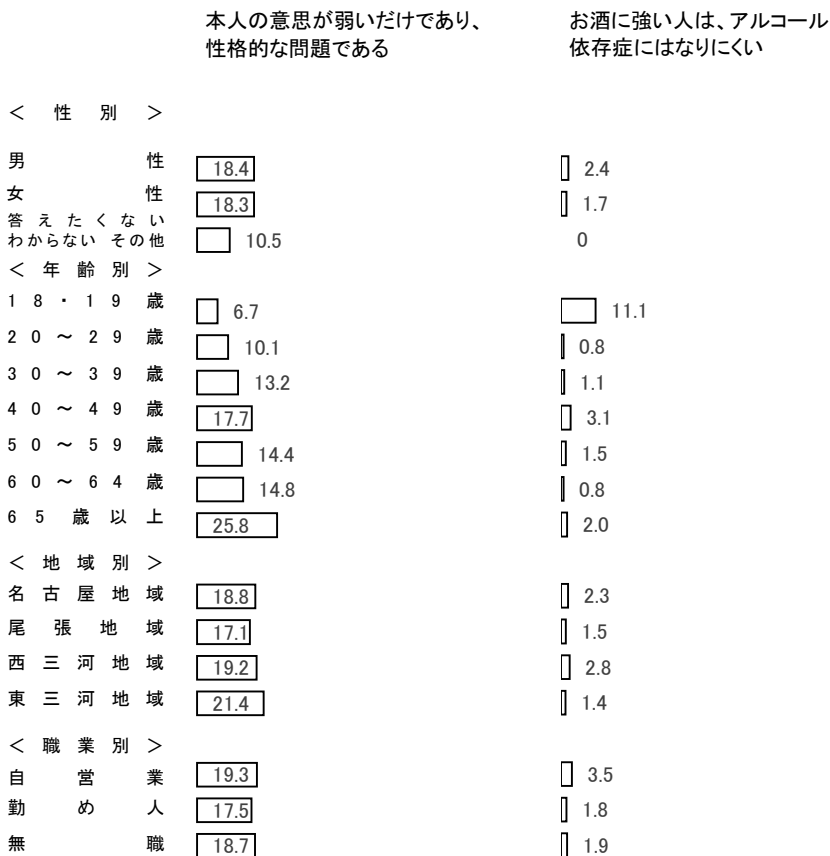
本人の意思が弱いだけであり、性格的な問題である

お酒に強い人は、アルコール依存症にはなりにくい

| | 本人の意思が弱いだけであり、性格的な問題である | お酒に強い人は、アルコール依存症にはなりにくい |
|---|---|---|
| ＜ 性 別 ＞ | | |
| 男 性 | 18.4 | 2.4 |
| 女 性 | 18.3 | 1.7 |
| 答えたくない わからない その他 | 10.5 | 0 |
| ＜ 年 齢 別 ＞ | | |
| 18・19歳 | 6.7 | 11.1 |
| 20～29歳 | 10.1 | 0.8 |
| 30～39歳 | 13.2 | 1.1 |
| 40～49歳 | 17.7 | 3.1 |
| 50～59歳 | 14.4 | 1.5 |
| 60～64歳 | 14.8 | 0.8 |
| 65歳以上 | 25.8 | 2.0 |
| ＜ 地 域 別 ＞ | | |
| 名古屋地域 | 18.8 | 2.3 |
| 尾張地域 | 17.1 | 1.5 |
| 西三河地域 | 19.2 | 2.8 |
| 東三河地域 | 21.4 | 1.4 |
| ＜ 職 業 別 ＞ | | |
| 自営業 | 19.3 | 3.5 |
| 勤め人 | 17.5 | 1.8 |
| 無 職 | 18.7 | 1.9 |